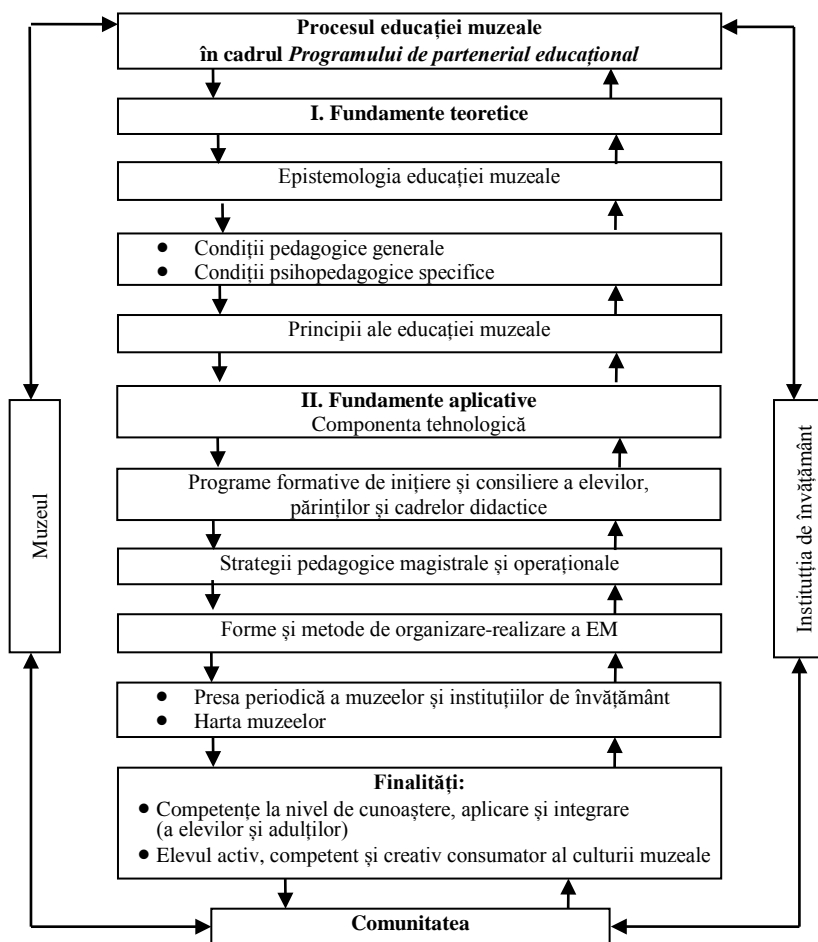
**Procesul educației muzeale în cadrul *Programului de partenerial educațional***

**I. Fundamente teoretice**

Epistemologia educației muzeale

- Condiții pedagogice generale
- Condiții psihopedagogice specifice

Principii ale educației muzeale

**II. Fundamente aplicative**
Componenta tehnologică

Programe formative de inițiere și consiliere a elevilor, părinților și cadrelor didactice

Strategii pedagogice magistrale și operaționale

Forme și metode de organizare-realizare a EM

- Presa periodică a muzeelor și instituțiilor de învățământ
- Harta muzeelor

**Finalități:**
- Competențe la nivel de cunoaștere, aplicare și integrare (a elevilor și adulților)
- Elevul activ, competent și creativ consumator al culturii muzeale

Muzeul

Instituția de învățământ

**Comunitatea**